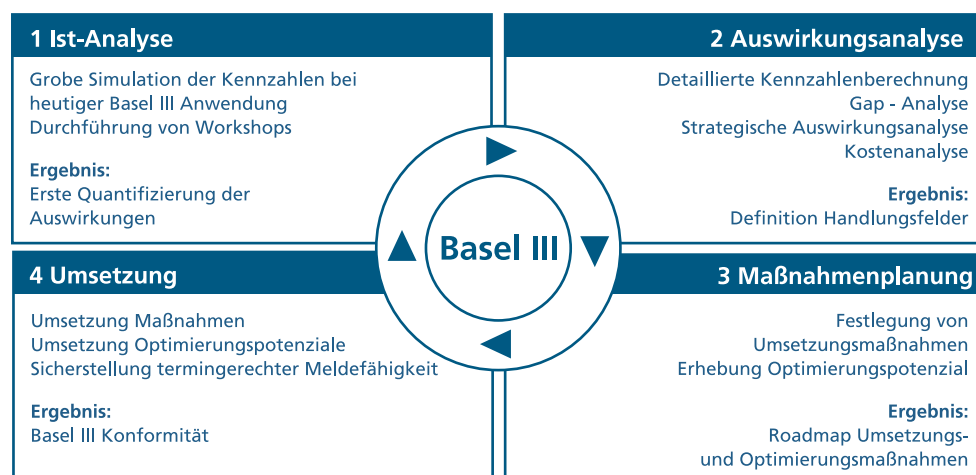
1 Ist-Analyse

Grobe Simulation der Kennzahlen bei heutiger Basel III Anwendung
Durchführung von Workshops

Ergebnis:
Erste Quantifizierung der Auswirkungen

2 Auswirkungsanalyse

Detaillierte Kennzahlenberechnung
Gap - Analyse
Strategische Auswirkungsanalyse
Kostenanalyse

Ergebnis:
Definition Handlungsfelder

Basel III

4 Umsetzung

Umsetzung Maßnahmen
Umsetzung Optimierungspotenziale
Sicherstellung termingerechter Meldefähigkeit

Ergebnis:
Basel III Konformität

3 Maßnahmenplanung

Festlegung von Umsetzungsmaßnahmen
Erhebung Optimierungspotenzial

Ergebnis:
Roadmap Umsetzungs- und Optimierungsmaßnahmen